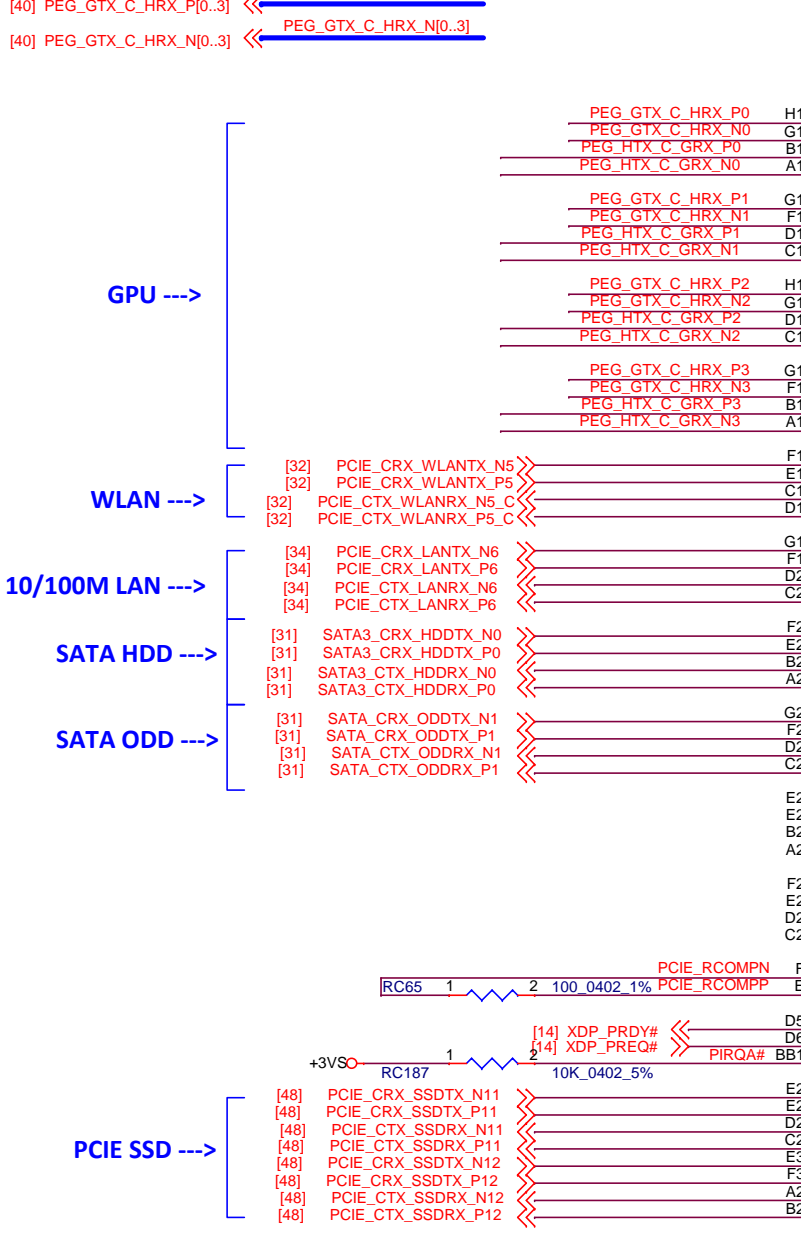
[40] PEG_GTX_C_HRX_P[0..3]
PEG_GTX_C_HRX_N[0..3]
[40] PEG_GTX_C_HRX_N[0..3]

PEG_GTX_C_HRX_P0 H1
PEG_GTX_C_HRX_N0 G1
PEG_HTX_C_GRX_P0 B1
PEG_HTX_C_GRX_N0 A1

PEG_GTX_C_HRX_P1 G1
PEG_GTX_C_HRX_N1 F1
PEG_HTX_C_GRX_P1 D1
PEG_HTX_C_GRX_N1 C1

GPU --->

PEG_GTX_C_HRX_P2 H1
PEG_GTX_C_HRX_N2 G1
PEG_HTX_C_GRX_P2 D1
PEG_HTX_C_GRX_N2 C1

PEG_GTX_C_HRX_P3 G1
PEG_GTX_C_HRX_N3 F1
PEG_HTX_C_GRX_P3 B1
PEG_HTX_C_GRX_N3 A1

WLAN --->
[32] PCIE_CRX_WLANTX_N5 F1
[32] PCIE_CRX_WLANTX_P5 E1
[32] PCIE_CTX_WLANRX_N5_C C1
[32] PCIE_CTX_WLANRX_P5_C D1

10/100M LAN --->
[34] PCIE_CRX_LANTX_N6 G1
[34] PCIE_CRX_LANTX_P6 F1
[34] PCIE_CTX_LANRX_N6 D2
[34] PCIE_CTX_LANRX_P6 C2

SATA HDD --->
[31] SATA3_CRX_HDDTX_N0 F2
[31] SATA3_CRX_HDDTX_P0 E2
[31] SATA3_CTX_HDDRX_N0 B2
[31] SATA3_CTX_HDDRX_P0 A2

SATA ODD --->
[31] SATA_CRX_ODDTX_N1 G2
[31] SATA_CRX_ODDTX_P1 F2
[31] SATA_CTX_ODDRX_N1 D2
[31] SATA_CTX_ODDRX_P1 C2

E2
E2
B2
A2

F2
E2
D2
C2

PCIE_RCOMPN F
RC65 1 2 100_0402_1% PCIE_RCOMPP E

[14] XDP_PRDY# D5
[14] XDP_PREQ# D6
+3VS RC187 1 2 10K_0402_5% PIRQA# BB1

PCIE SSD --->
[48] PCIE_CRX_SSDTX_N11 E2
[48] PCIE_CRX_SSDTX_P11 E2
[48] PCIE_CTX_SSDRX_N11 D2
[48] PCIE_CTX_SSDRX_P11 C2
[48] PCIE_CRX_SSDTX_N12 E3
[48] PCIE_CRX_SSDTX_P12 F3
[48] PCIE_CTX_SSDRX_N12 A2
[48] PCIE_CTX_SSDRX_P12 B2